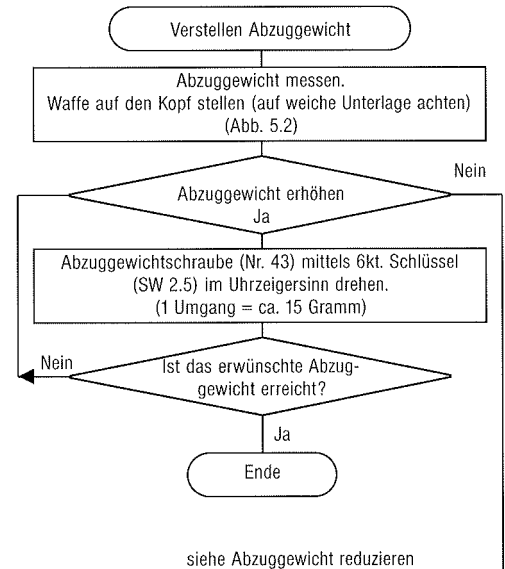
Verstellen Abzuggewicht

Abzuggewicht messen.
Waffe auf den Kopf stellen (auf weiche Unterlage achten)
(Abb. 5.2)

Nein

Abzuggewicht erhöhen

Ja

Abzuggewichtschraube (Nr. 43) mittels 6kt. Schlüssel
(SW 2.5) im Uhrzeigersinn drehen.
(1 Umgang = ca. 15 Gramm)

Nein

Ist das erwünschte Abzuggewicht erreicht?

Ja

Ende

siehe Abzuggewicht reduzieren